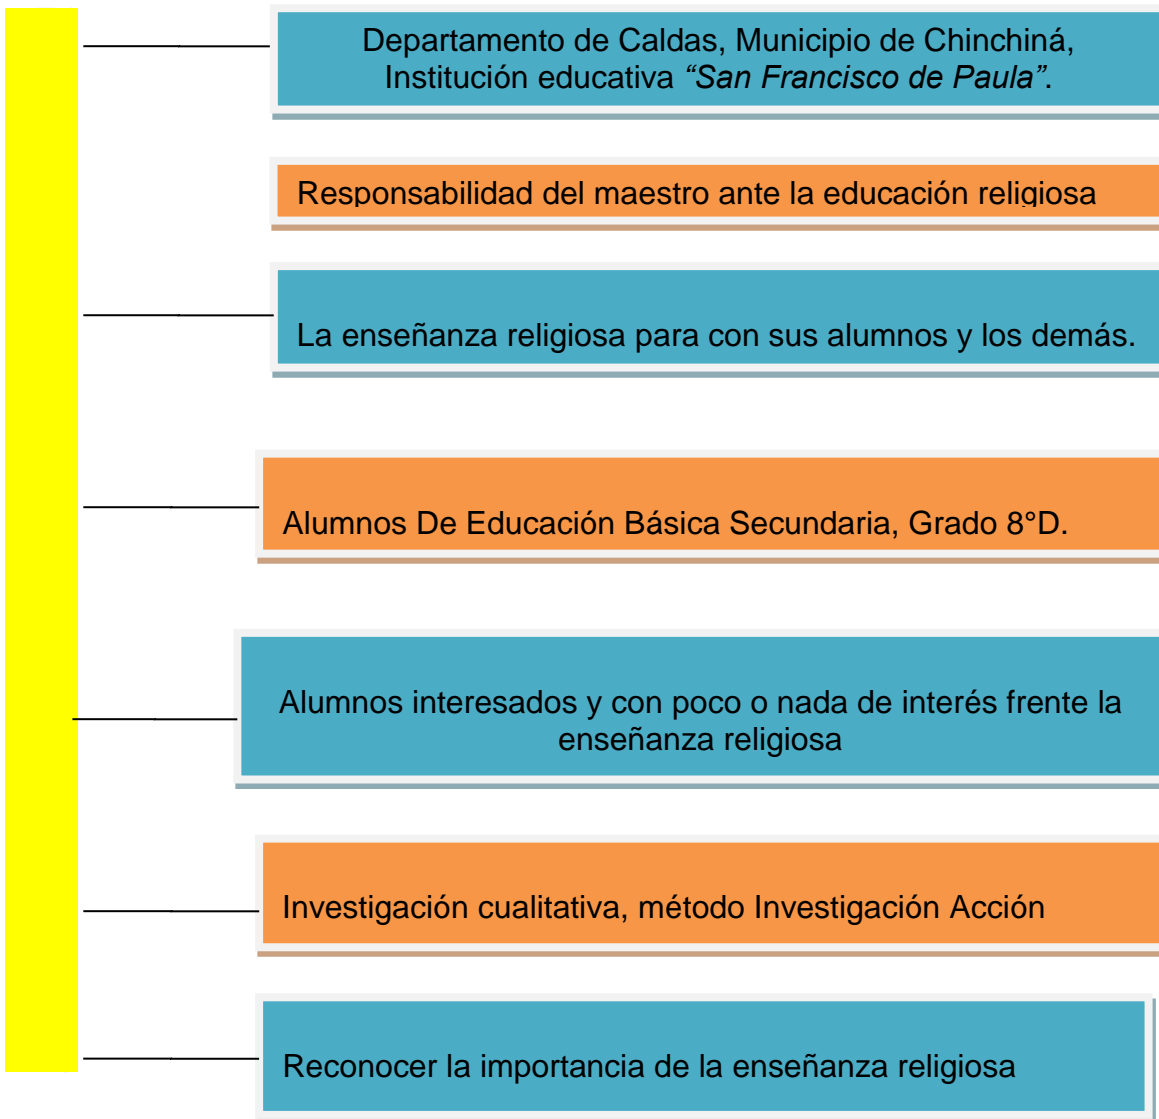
Departamento de Caldas, Municipio de Chinchiná, Institución educativa *“San Francisco de Paula”*.

Responsabilidad del maestro ante la educación religiosa

La enseñanza religiosa para con sus alumnos y los demás.

Alumnos De Educación Básica Secundaria, Grado 8°D.

Alumnos interesados y con poco o nada de interés frente la enseñanza religiosa

Investigación cualitativa, método Investigación Acción

Reconocer la importancia de la enseñanza religiosa